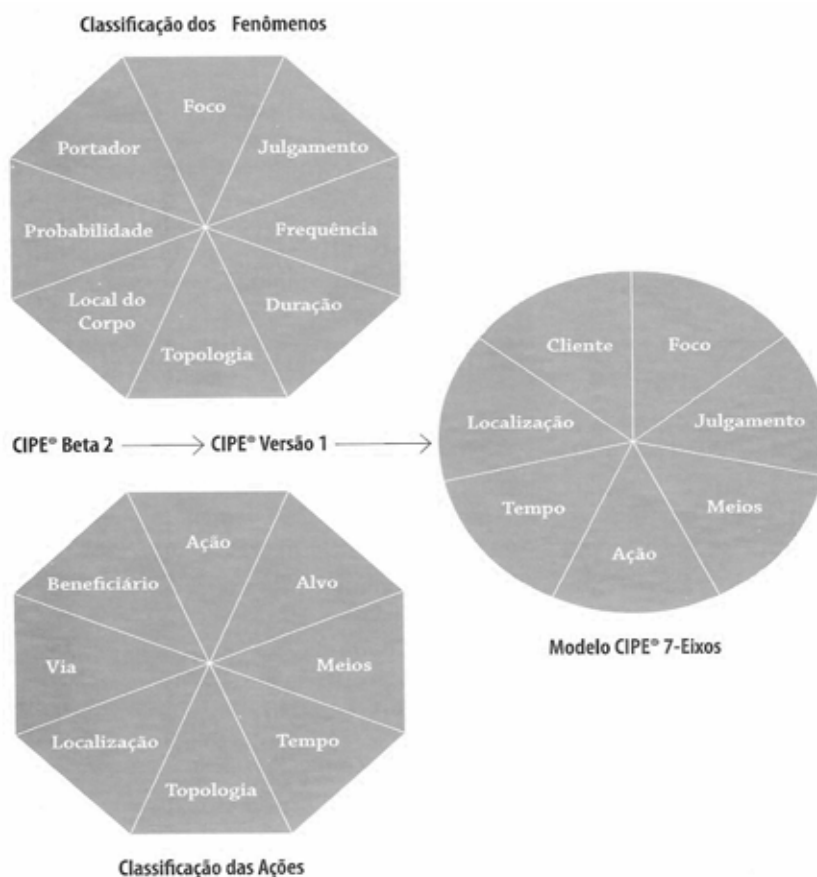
Classificação dos Fenômenos

Foco
Julgamento
Frequência
Duração
Topologia
Local do Corpo
Probabilidade
Portador

CIPE® Beta 2 → CIPE® Versão 1 →

Cliente
Foco
Julgamento
Meios
Ação
Tempo
Localização

Modelo CIPE® 7-Eixos

Ação
Alvo
Meios
Tempo
Topologia
Localização
Via
Beneficiário

Classificação das Ações